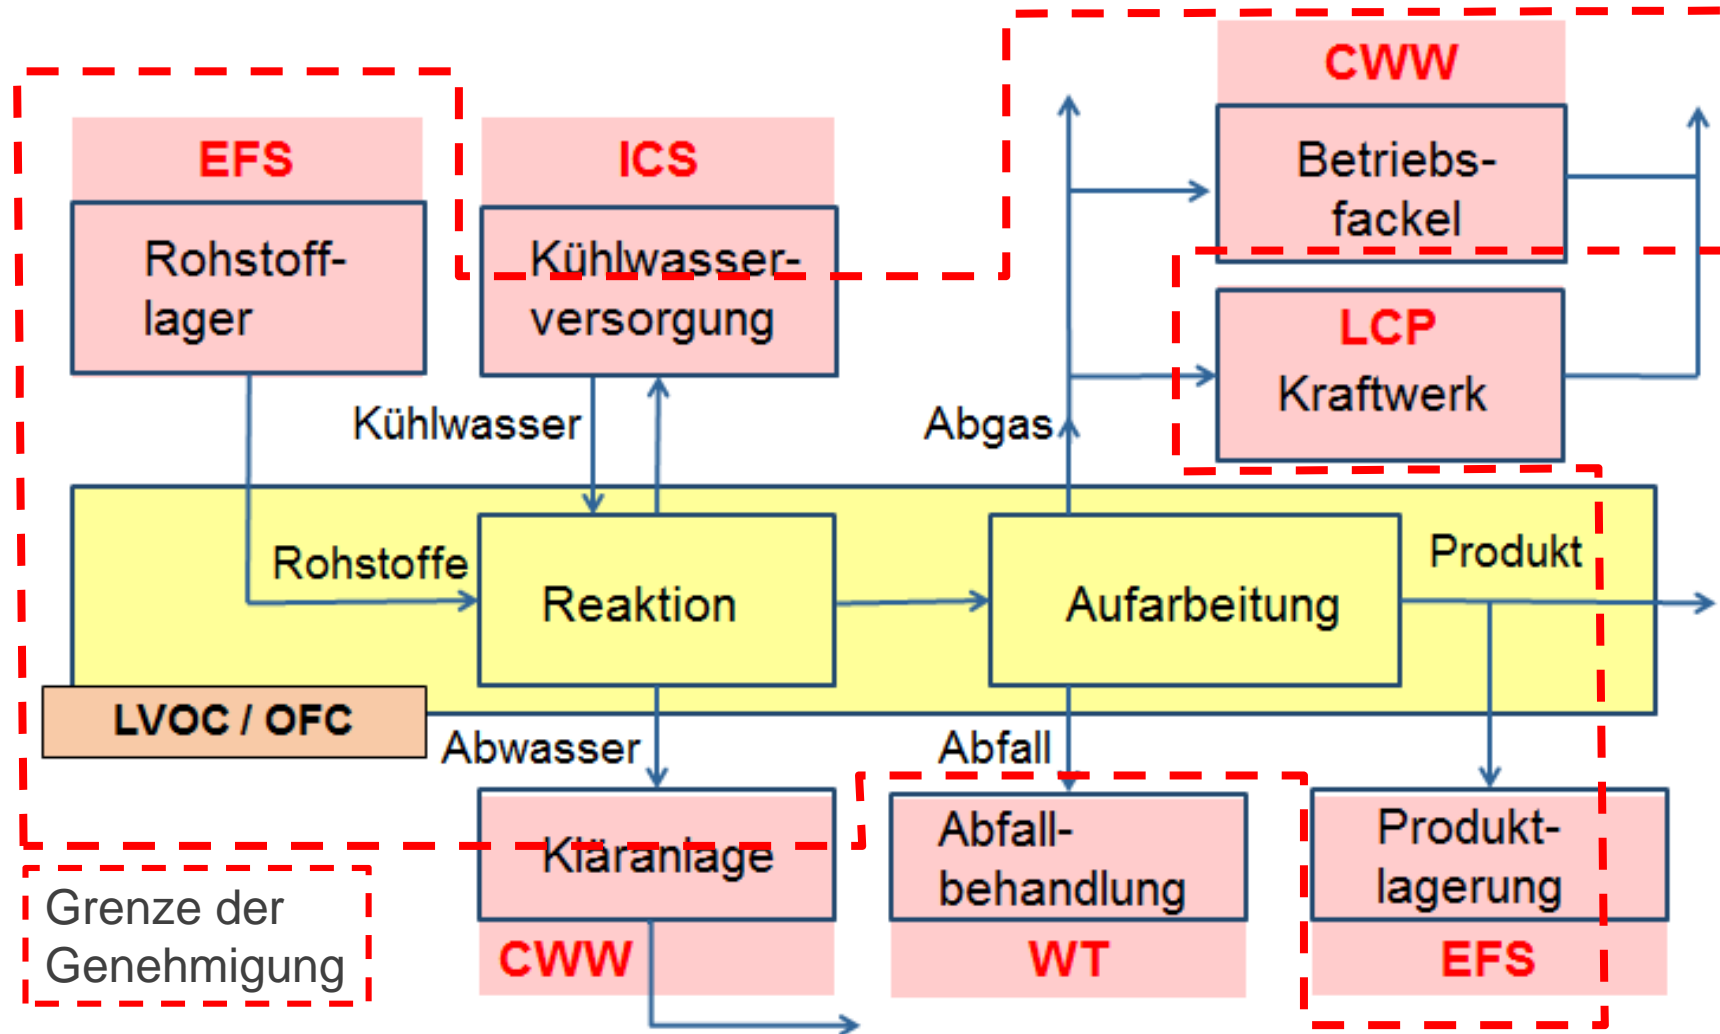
EFS
Rohstofflager

ICS
Kühlwasserversorgung

CWW
Betriebsfackel

LCP
Kraftwerk

Kühlwasser

Abgas

Rohstoffe

Reaktion

Aufarbeitung

Produkt

LVOC / OFC

Abwasser

Abfall

Kläranlage
CWW

Abfallbehandlung
WT

Produktlagerung
EFS

Grenze der Genehmigung